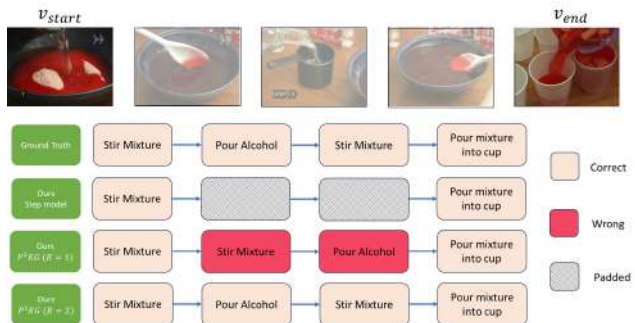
$v_{start}$

$v_{end}$

Ground Truth

Stir Mixture

Pour Alcohol

Stir Mixture

Pour mixture into cup

Correct

Ours Step model

Stir Mixture

Pour mixture into cup

Wrong

Ours $P^3IV$ ($R = 1$)

Stir Mixture

Stir Mixture

Pour Alcohol

Pour mixture into cup

Padded

Ours $P^3IV$ ($R = 3$)

Stir Mixture

Pour Alcohol

Stir Mixture

Pour mixture into cup